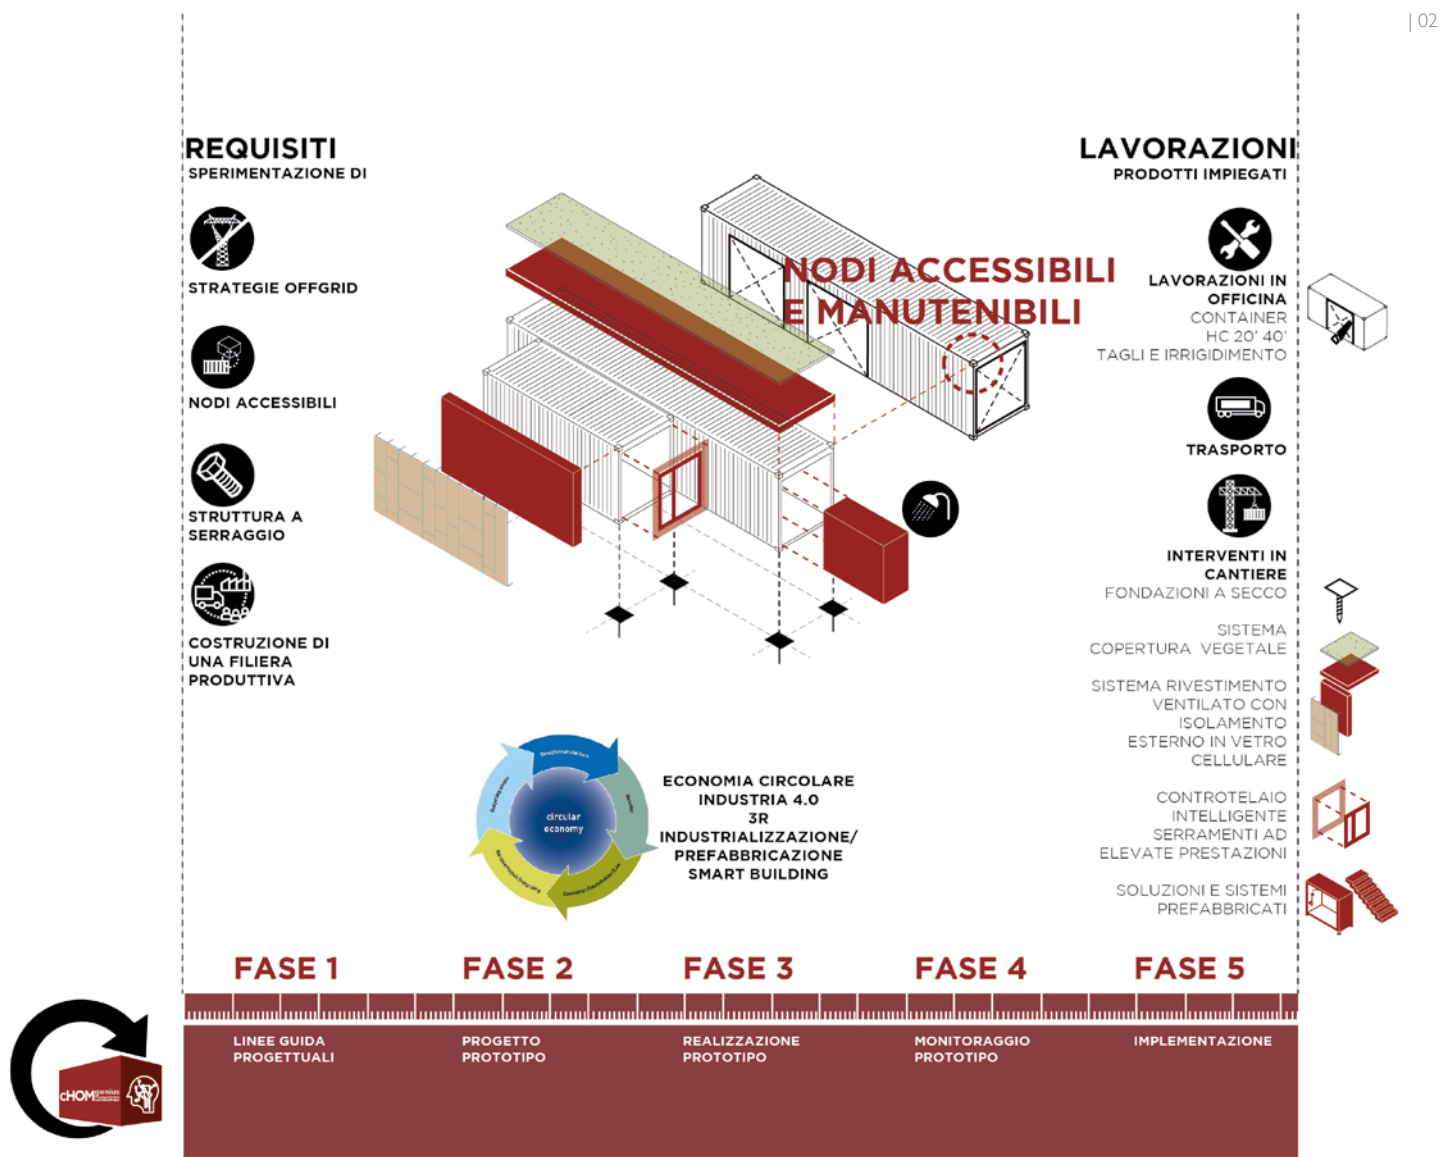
| 02

REQUISITI
SPERIMENTAZIONE DI

STRATEGIE OFFGRID

NODI ACCESSIBILI

STRUTTURA A SERRAGGIO

COSTRUZIONE DI UNA FILIERA PRODUTTIVA

NODI ACCESSIBILI
E MANUTENIBILI

LAVORAZIONI
PRODOTTI IMPIEGATI

LAVORAZIONI IN OFFICINA
CONTAINER
HC 20' 40'
TAGLI E IRRIGIDIMENTO

TRASPORTO

INTERVENTI IN CANTIERE
FONDAZIONI A SECCO

SISTEMA
COPERTURA VEGETALE

SISTEMA RIVESTIMENTO VENTILATO CON ISOLAMENTO ESTERNO IN VETRO CELLULARE

CONTROTELAIO INTELLIGENTE SERRAMENTI AD ELEVATE PRESTAZIONI

SOLUZIONI E SISTEMI PREFABBRICATI

circular economy

ECONOMIA CIRCOLARE
INDUSTRIA 4.0
3R
INDUSTRIALIZZAZIONE/
PREFABBRICAZIONE
SMART BUILDING

FASE 1
FASE 2
FASE 3
FASE 4
FASE 5

LINEE GUIDA PROGETTUALI
PROGETTO PROTOTIPO
REALIZZAZIONE PROTOTIPO
MONITORAGGIO PROTOTIPO
IMPLEMENTAZIONE

cHOMEgenius